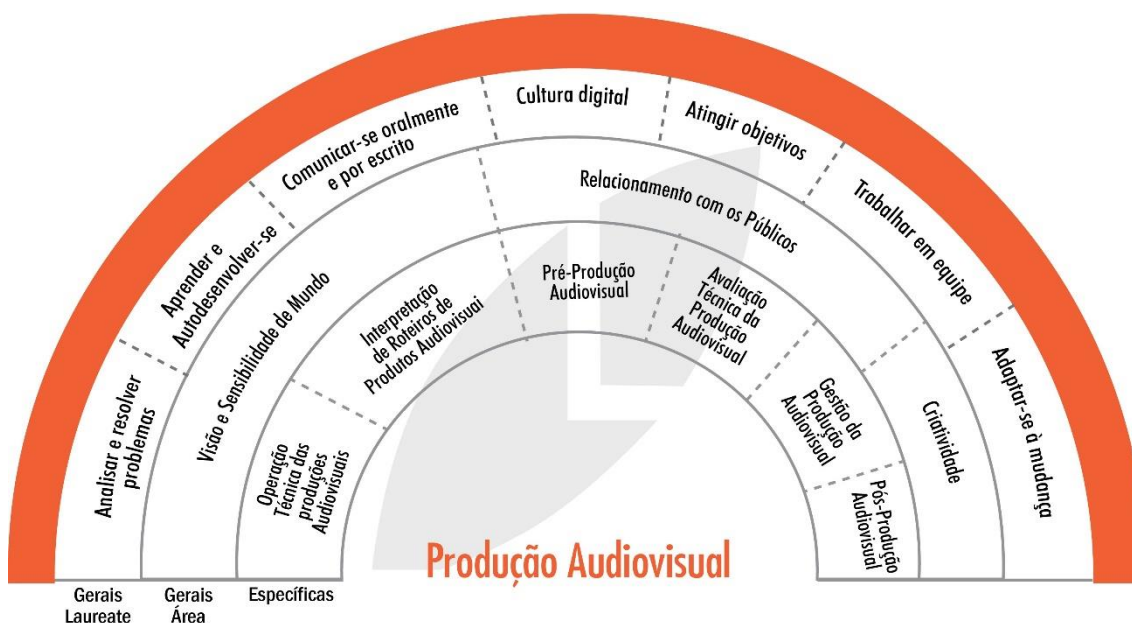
Analisar e resolver problemas

Aprender e Autodesenvolver-se

Comunicar-se oralmente e por escrito

Cultura digital

Atingir objetivos

Trabalhar em equipe

Adaptar-se à mudança

Visão e Sensibilidade de Mundo

Relacionamento com os Públicos

Criatividade

Operação Técnica das produções Audiovisuais

Interpretação de Roteiros de Produtos Audiovisuai

Pré-Produção Audiovisual

Avaliação Técnica da Produção Audiovisual

Gestão da Produção Audiovisual

Pós-Produção Audiovisual

Produção Audiovisual

Gerais Laureate

Gerais Área

Específicas